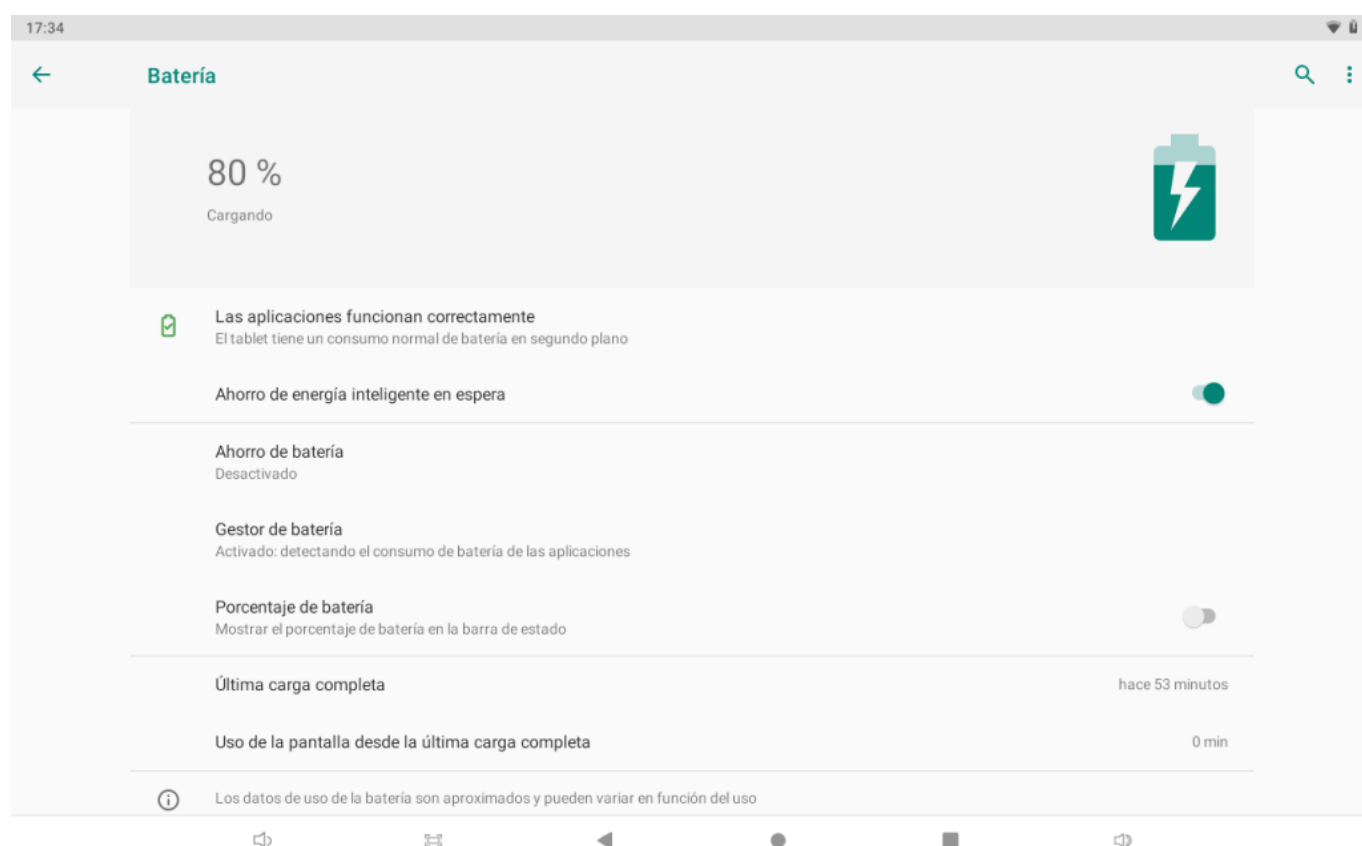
17:34

Batería

80 %

Cargando

Las aplicaciones funcionan correctamente
El tablet tiene un consumo normal de batería en segundo plano

Ahorro de energía inteligente en espera

Ahorro de batería
Desactivado

Gestor de batería
Activado: detectando el consumo de batería de las aplicaciones

Porcentaje de batería
Mostrar el porcentaje de batería en la barra de estado

Última carga completa
hace 53 minutos

Uso de la pantalla desde la última carga completa
0 min

Los datos de uso de la batería son aproximados y pueden variar en función del uso